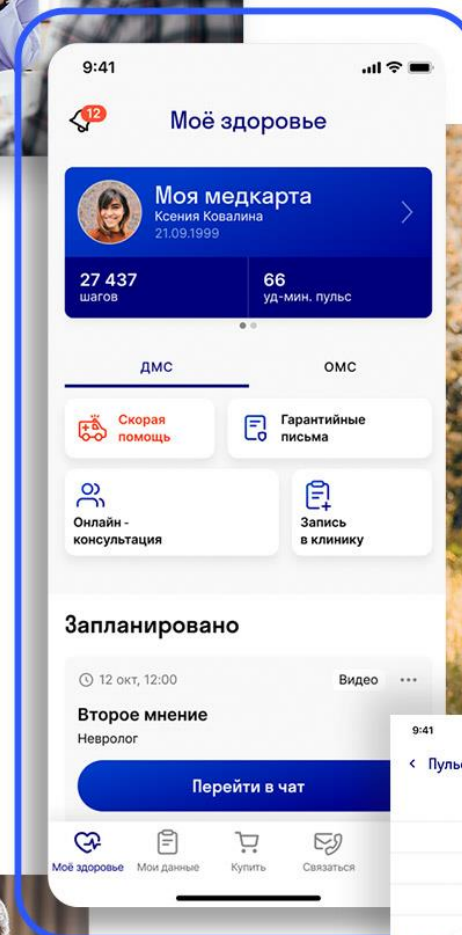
9:41

12

Моё здоровье

Моя медкарта
Ксения Ковалина
21.09.1999

27 437
шагов

66
уд-мин. пульс

ДМС

ОМС

Скорая помощь

Гарантийные письма

Онлайн - консультация

Запись в клинику

Запланировано

12 окт, 12:00

Видео

...

Второе мнение
Невролог

Перейти в чат

Моё здоровье

Мои данные

Купить

Связаться

9:41

< Пуль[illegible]